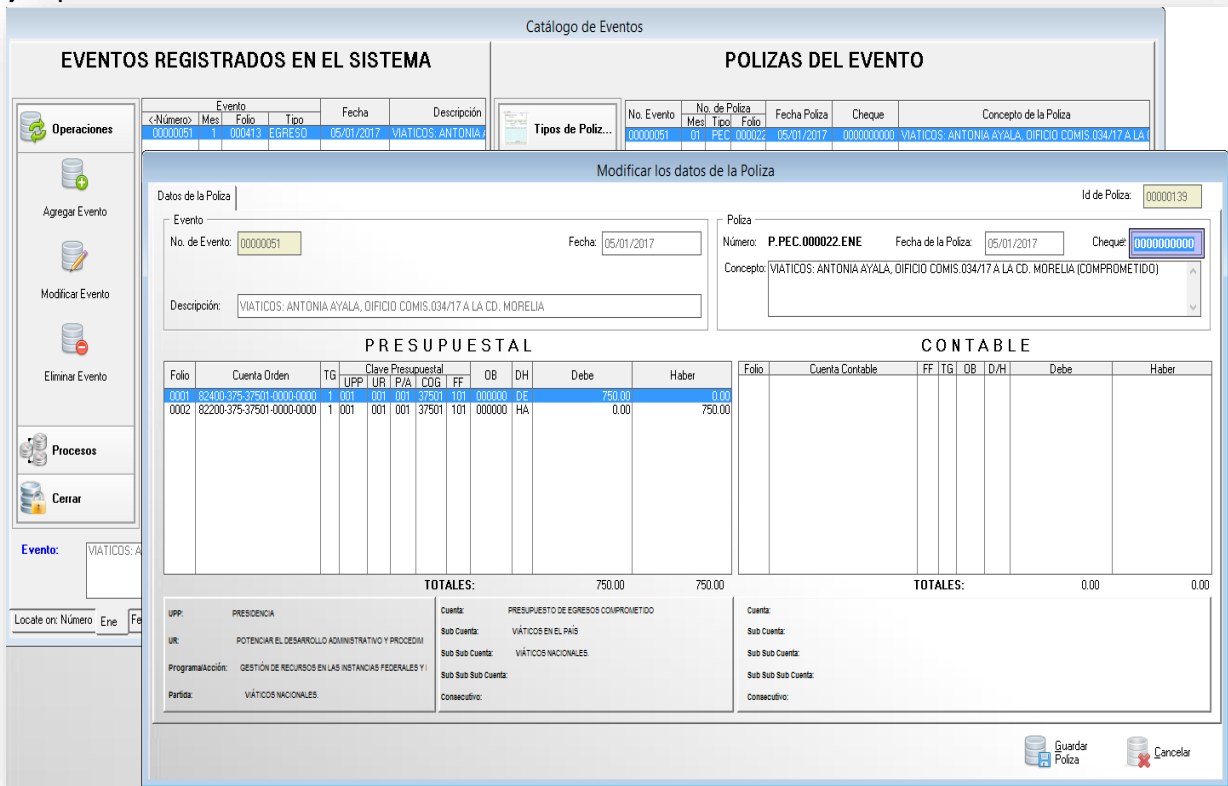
Catálogo de Eventos

EVENTOS REGISTRADOS EN EL SISTEMA

POLIZAS DEL EVENTO

Operaciones

| <Número> | Evento Mes | Folio | Tipo | Fecha | Descripción |
|---|---|---|---|---|---|
| 00000051 | 1 | 000413 | EGRESO | 05/01/2017 | VIATICOS: ANTONIA A |

Tipos de Poliz...

| No. Evento | No. de Poliza Mes | Tipo | Folio | Fecha Poliza | Cheque | Concepto de la Poliza |
|---|---|---|---|---|---|---|
| 00000051 | 01 | PEC | 000022 | 05/01/2017 | 0000000000 | VIATICOS: ANTONIA AYALA, OIFICIO COMIS.034/17 A LA C |

Agregar Evento

Modificar Evento

Eliminar Evento

Procesos

Cerrar

Evento: VIATICOS: A

Locate on: Número Ene Fe

Modificar los datos de la Poliza

Datos de la Poliza

Id de Poliza: 00000139

Evento
No. de Evento: 00000051
Fecha: 05/01/2017
Descripción: VIATICOS: ANTONIA AYALA, OIFICIO COMIS.034/17 A LA CD. MORELIA

Poliza
Número: P.PEC.000022.ENE
Fecha de la Poliza: 05/01/2017
Cheque: 0000000000
Concepto: VIATICOS: ANTONIA AYALA, OIFICIO COMIS.034/17 A LA CD. MORELIA (COMPROMETIDO)

PRESUPUESTAL

| Folio | Cuenta Orden | TG | UPP | UR | P/A | COG | FF | OB | DH | Debe | Haber |
|---|---|---|---|---|---|---|---|---|---|---|---|
| 0001 | 82400-375-37501-0000-0000 | 1 | 001 | 001 | 001 | 37501 | 101 | 000000 | DE | 750.00 | 0.00 |
| 0002 | 82200-375-37501-0000-0000 | 1 | 001 | 001 | 001 | 37501 | 101 | 000000 | HA | 0.00 | 750.00 |

Clave Presupuestal

TOTALES: 750.00 750.00

CONTABLE

| Folio | Cuenta Contable | FF | TG | OB | D/H | Debe | Haber |
|---|---|---|---|---|---|---|---|

TOTALES: 0.00 0.00

UPP: PRESIDENCIA
UR: POTENCIAR EL DESARROLLO ADMINISTRATIVO Y PROCEDIM
Programa/Acción: GESTIÓN DE RECURSOS EN LAS INSTANCIAS FEDERALES Y I
Partida: VIÁTICOS NACIONALES.

Cuenta: PRESUPUESTO DE EGRESOS COMPROMETIDO
Sub Cuenta: VIÁTICOS EN EL PAÍS
Sub Sub Cuenta: VIÁTICOS NACIONALES.
Sub Sub Sub Cuenta:
Consecutivo:

Cuenta:
Sub Cuenta:
Sub Sub Cuenta:
Sub Sub Sub Cuenta:
Consecutivo:

Guardar Poliza

Cancelar